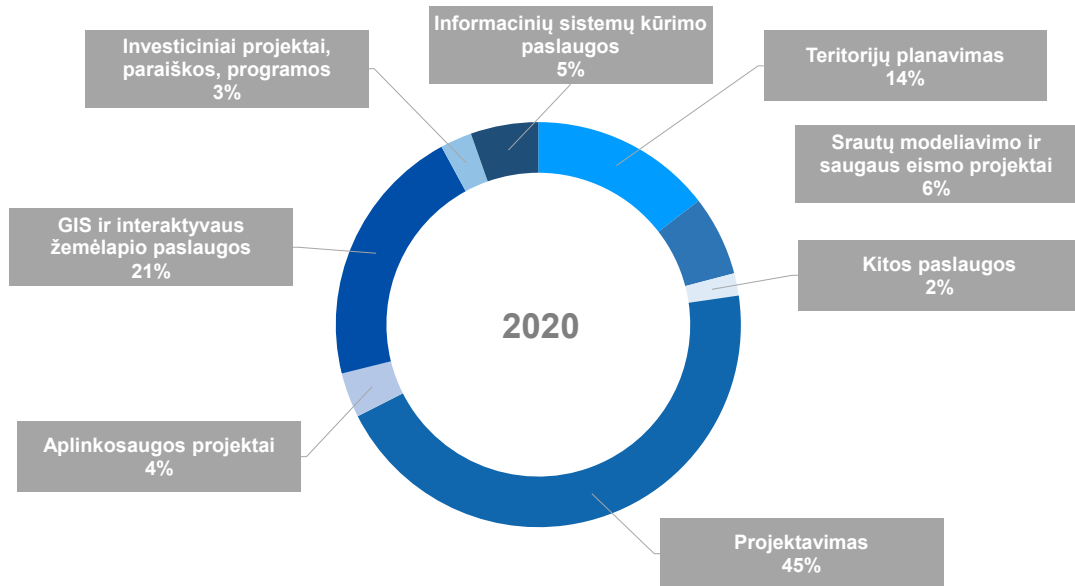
Investiciniai projektai, paraiškos, programos
3%

Informacinių sistemų kūrimo paslaugos
5%

Teritorijų planavimas
14%

Srautų modeliavimo ir saugaus eismo projektai
6%

GIS ir interaktyvaus žemėlapio paslaugos
21%

Kitos paslaugos
2%

2020

Aplinkosaugos projektai
4%

Projektavimas
45%